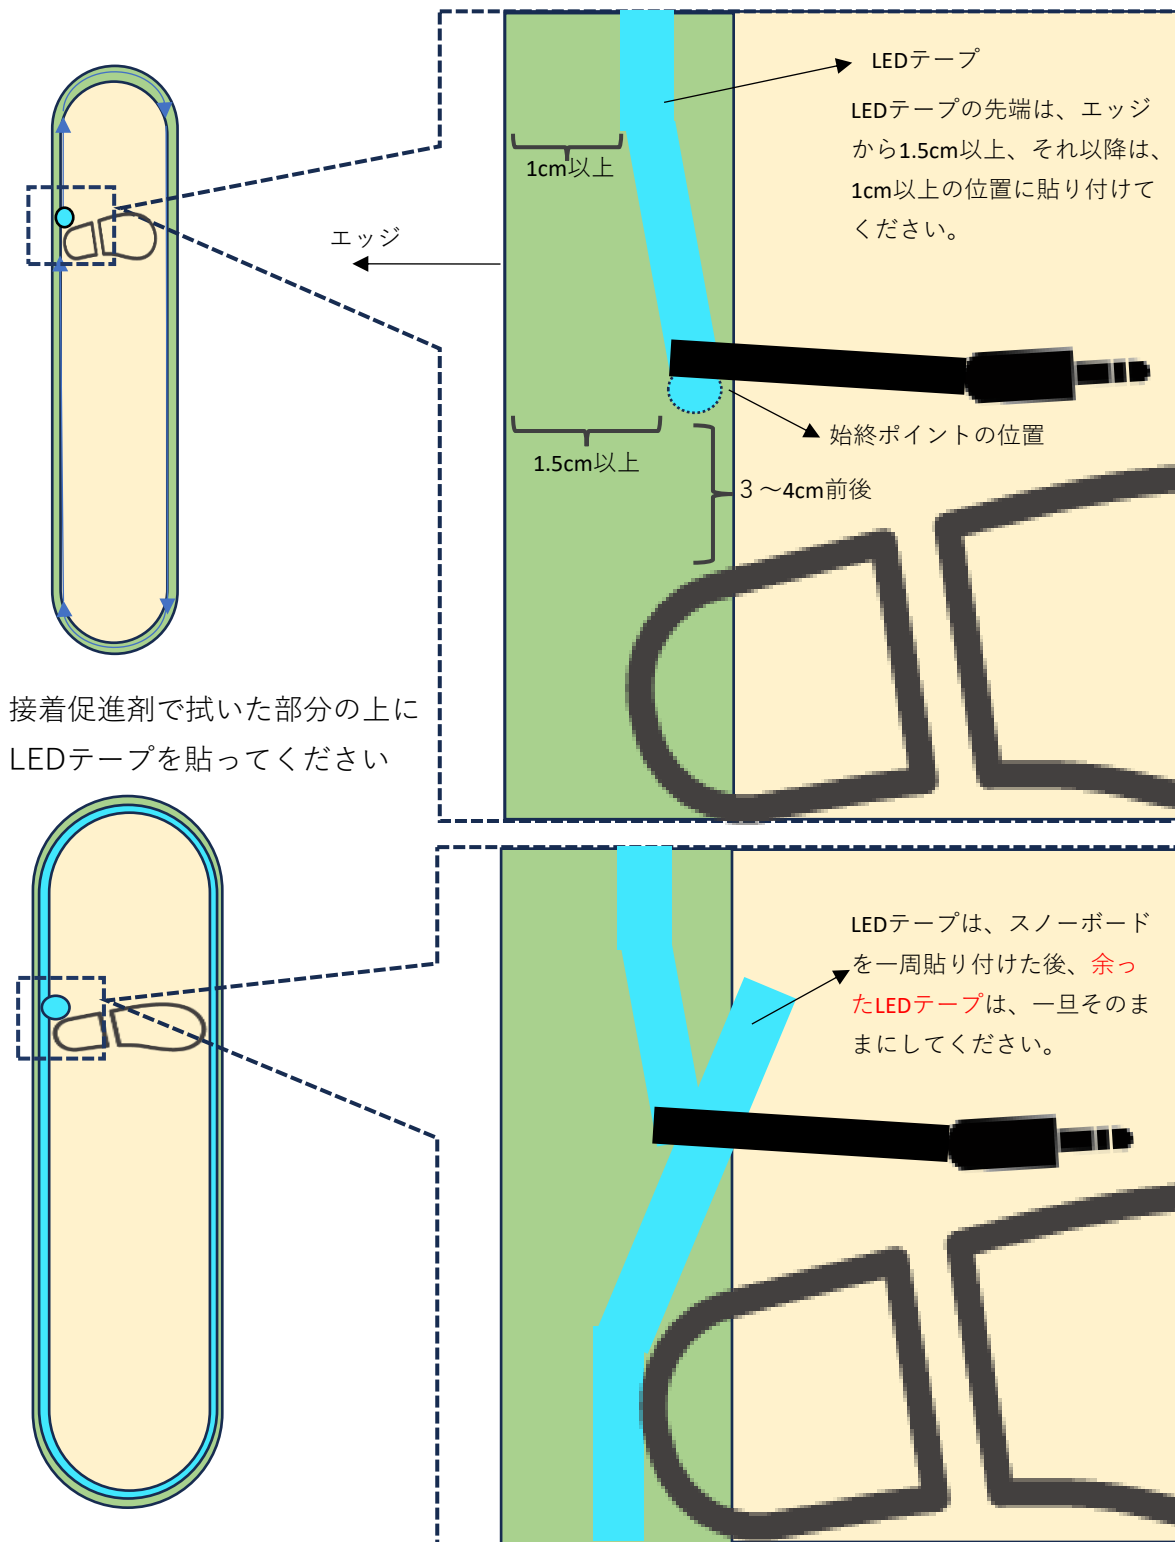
LEDテープ

LEDテープの先端は、エッジから1.5cm以上、それ以降は、1cm以上の位置に貼り付けてください。

1cm以上

エッジ

始終ポイントの位置

1.5cm以上

3 〜4cm前後

接着促進剤で拭いた部分の上にLEDテープを貼ってください

LEDテープは、スノーボードを一周貼り付けた後、余ったLEDテープは、一旦そのままにしてください。